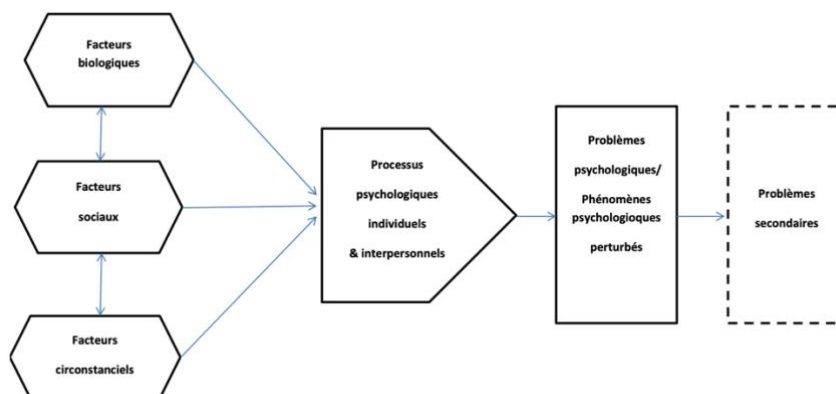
Facteurs biologiques

Facteurs sociaux

Facteurs circonstanciels

Processus psychologiques individuels & interpersonnels

Problèmes psychologiques/ Phénomènes psychologioques perturbés

Problèmes secondaires